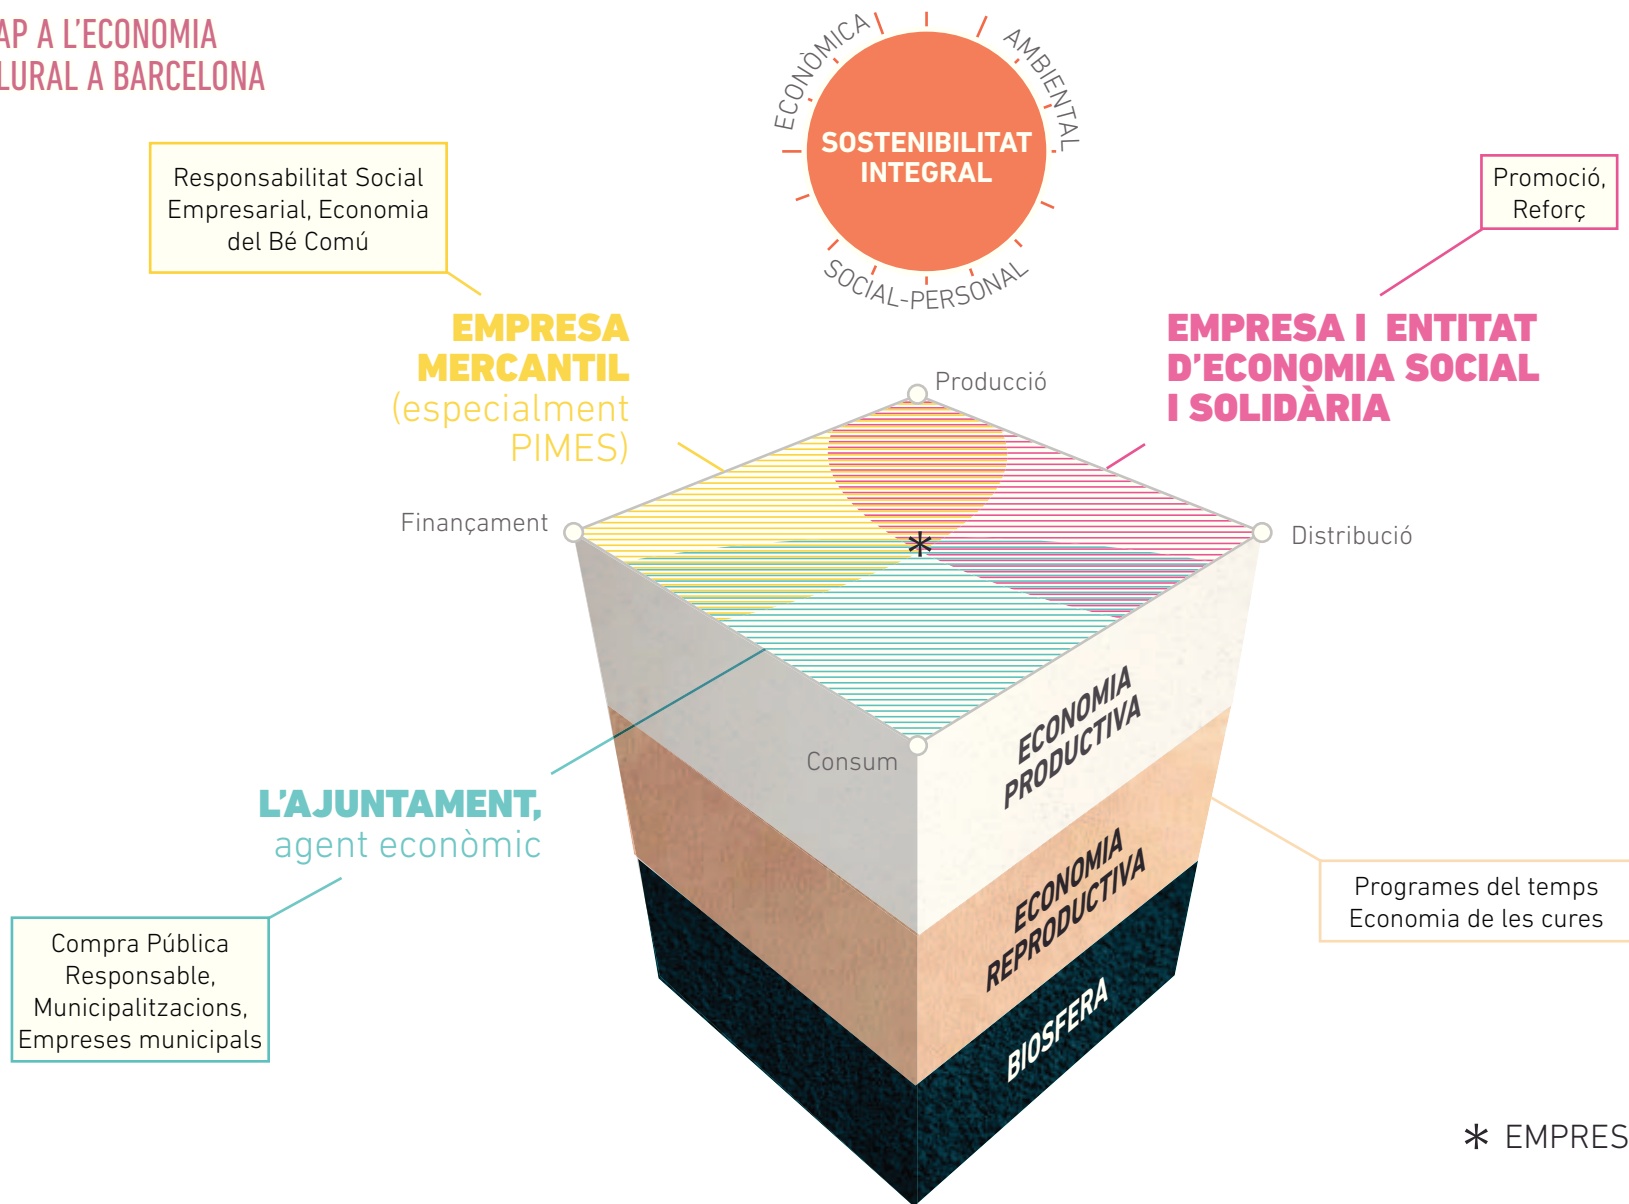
AP A L'ECONOMIA
LURAL A BARCELONA

ECONÒMICA
AMBIENTAL
SOSTENIBILITAT INTEGRAL
SOCIAL-PERSONAL

Responsabilitat Social Empresarial, Economia del Bé Comú

Promoció, Reforç

EMPRESA MERCANTIL (especialment PIMES)

EMPRESA I ENTITAT D'ECONOMIA SOCIAL I SOLIDÀRIA

Producció
Finançament
Distribució
Consum
*

ECONOMIA PRODUCTIVA
ECONOMIA REPRODUCTIVA
BIOSFERA

L'AJUNTAMENT, agent econòmic

Compra Pública Responsable, Municipalitzacions, Empreses municipals

Programes del temps
Economia de les cures

* EMPRES